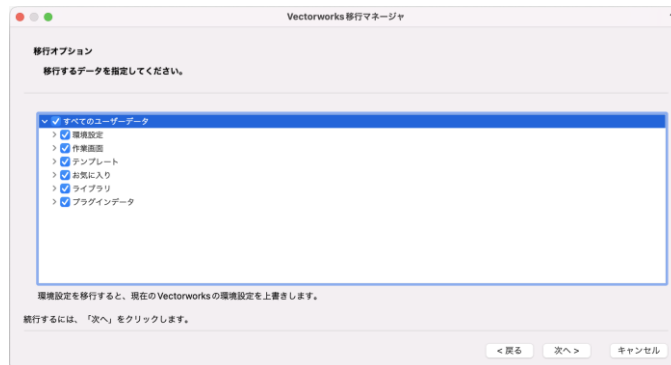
Vectorworks 移行マネージャ

移行オプション

移行するデータを指定してください。

すべてのユーザーデータ
環境設定
作業画面
テンプレート
お気に入り
ライブラリ
プラグインデータ

環境設定を移行すると、現在の Vectorworks の環境設定を上書きします。

続行するには、「次へ」をクリックします。

< 戻る
次へ >
キャンセル